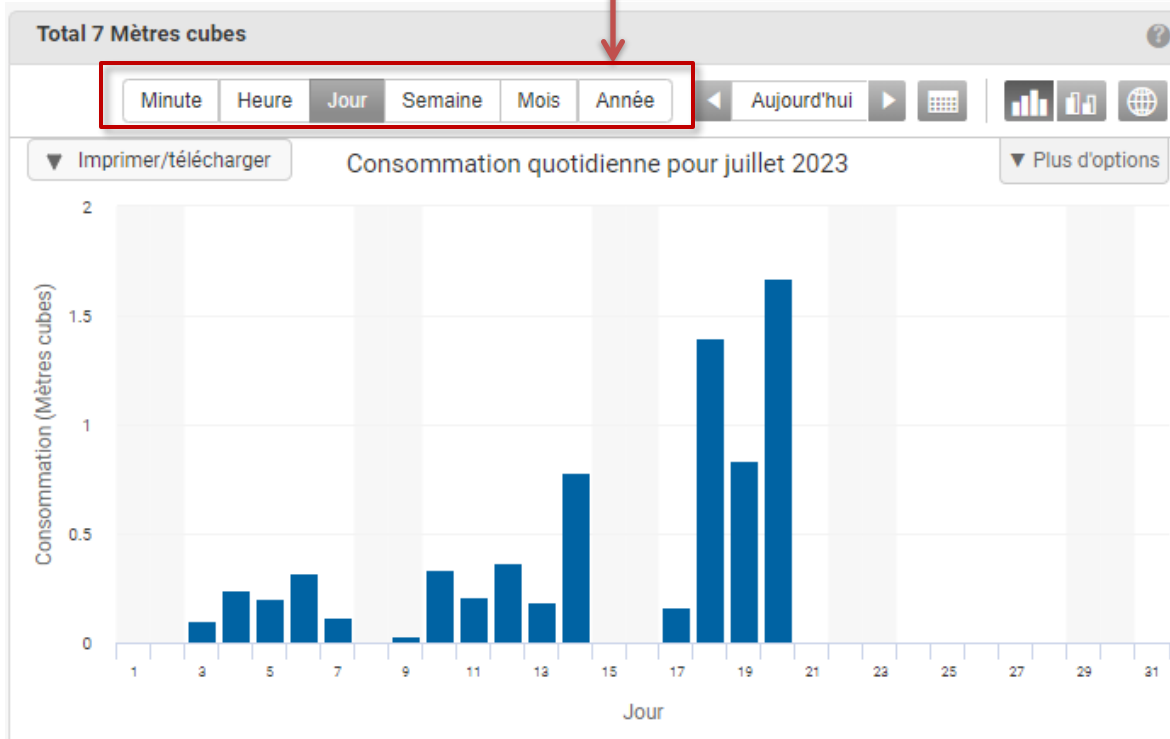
Total 7 Mètres cubes

?

Minute | Heure | Jour | Semaine | Mois | Année

Aujourd'hui

▼ Imprimer/télécharger

Consommation quotidienne pour juillet 2023

▼ Plus d'options

Consommation (Mètres cubes)

2
1.5
1
0.5
0

1 3 5 7 9 11 13 15 17 19 21 23 25 27 29 31

Jour